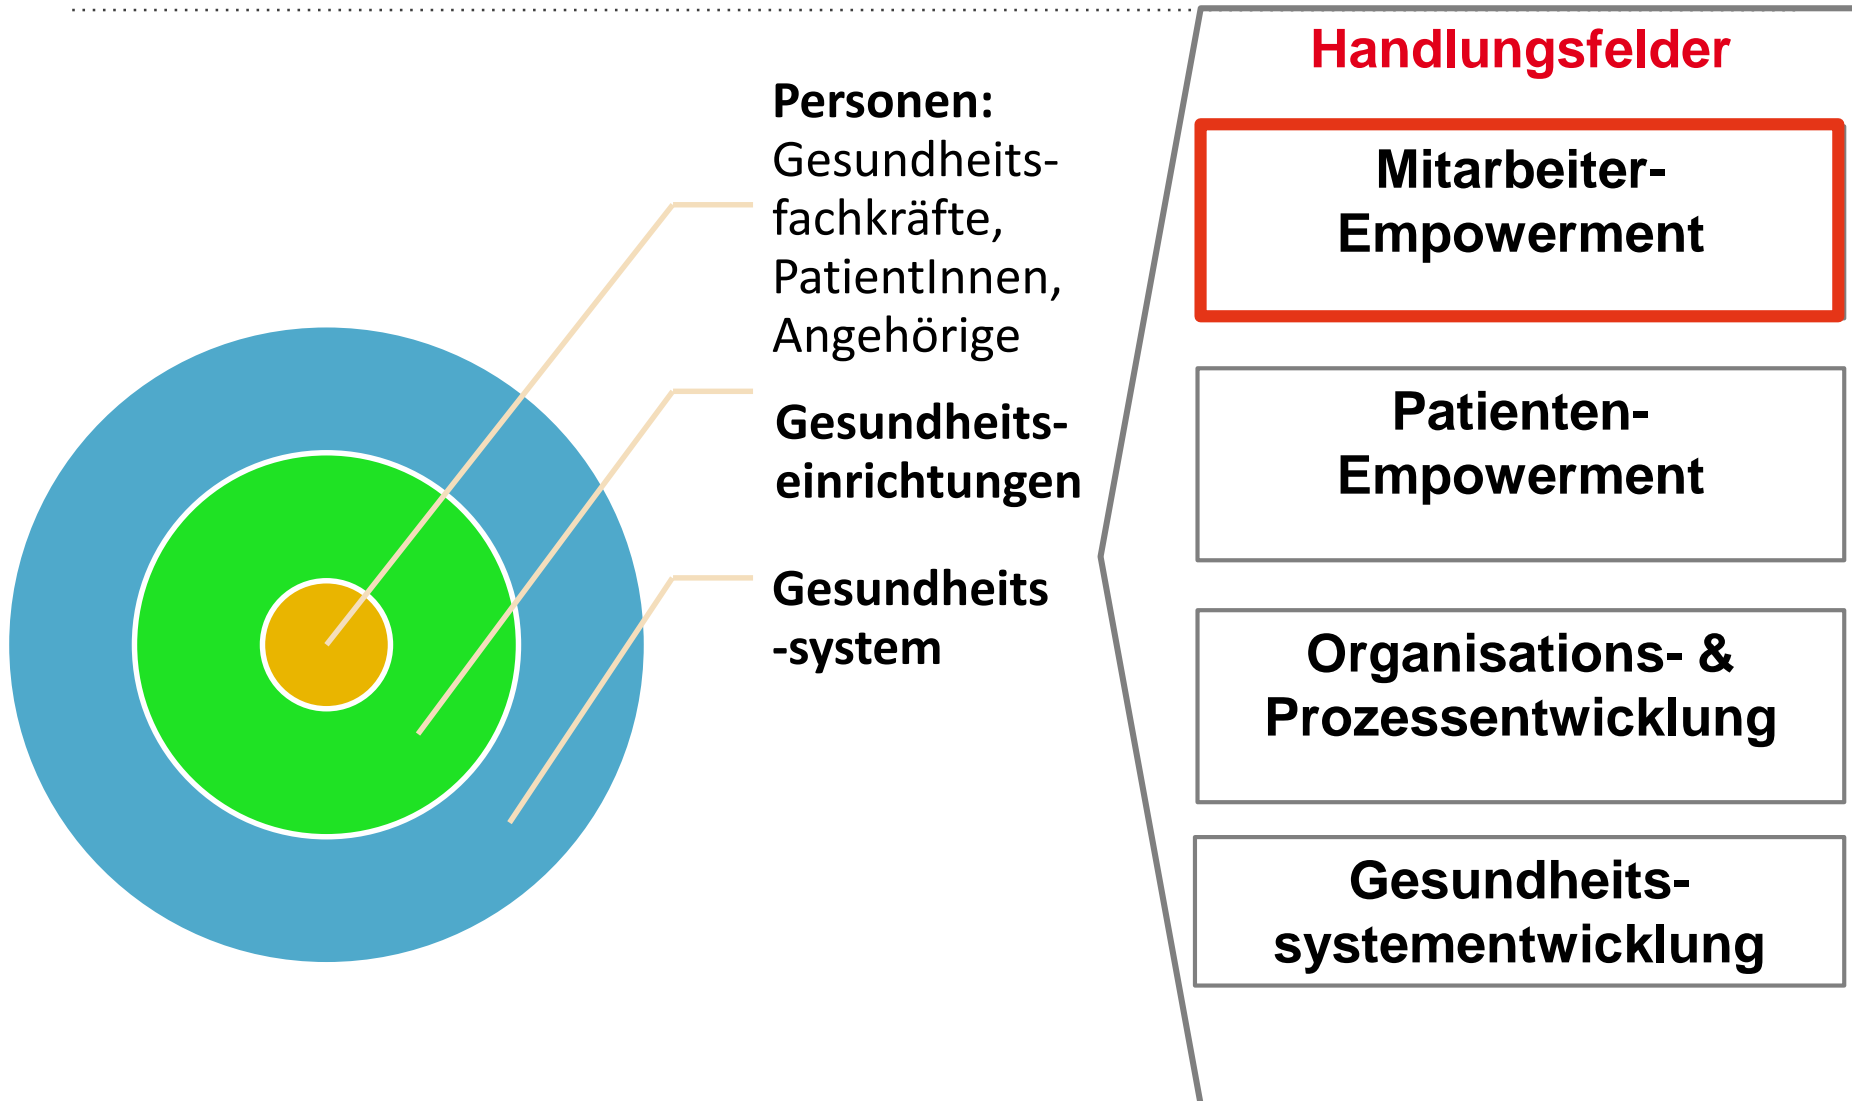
Personen:
Gesundheitsfachkräfte, PatientInnen, Angehörige

Gesundheitseinrichtungen

Gesundheits-system

Handlungsfelder

Mitarbeiter-Empowerment

Patienten-Empowerment

Organisations- & Prozessentwicklung

Gesundheitssystementwicklung